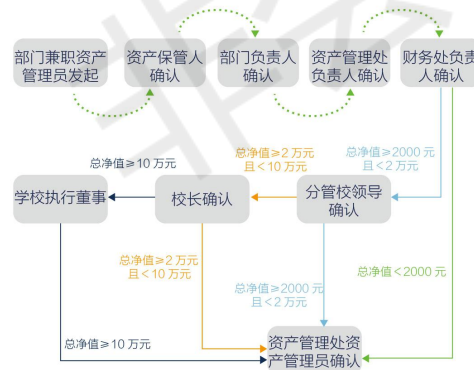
部门兼职资产管理员发起

资产保管人确认

部门负责人确认

资产管理处负责人确认

财务处负责人确认

总净值≥2000 元
且<2 万元

总净值≥2 万元
且<10 万元

总净值≥10 万元

学校执行董事

校长确认

分管校领导确认

总净值≥2 万元
且<10 万元

总净值≥2000 元
且<2 万元

总净值<2000 元

总净值≥10 万元

资产管理处资产管理员确认